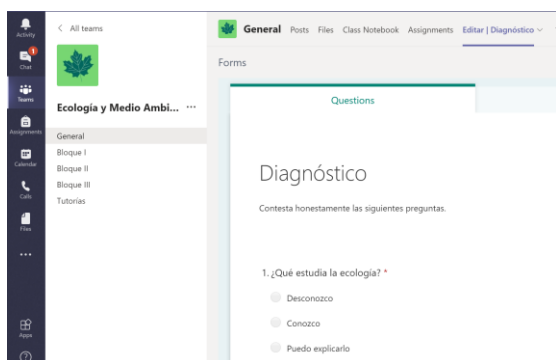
Activity
1
Chat
Teams
Assignments
Calendar
Calls
Files
...
Apps
?

< All teams

Ecología y Medio Ambi... ···

General
Bloque I
Bloque II
Bloque III
Tutorías

General Posts Files Class Notebook Assignments Editar | Diagnóstico

Forms

Questions

Diagnóstico

Contesta honestamente las siguientes preguntas.

1. ¿Qué estudia la ecología? *

Desconozco

Conozco

Puedo explicarlo